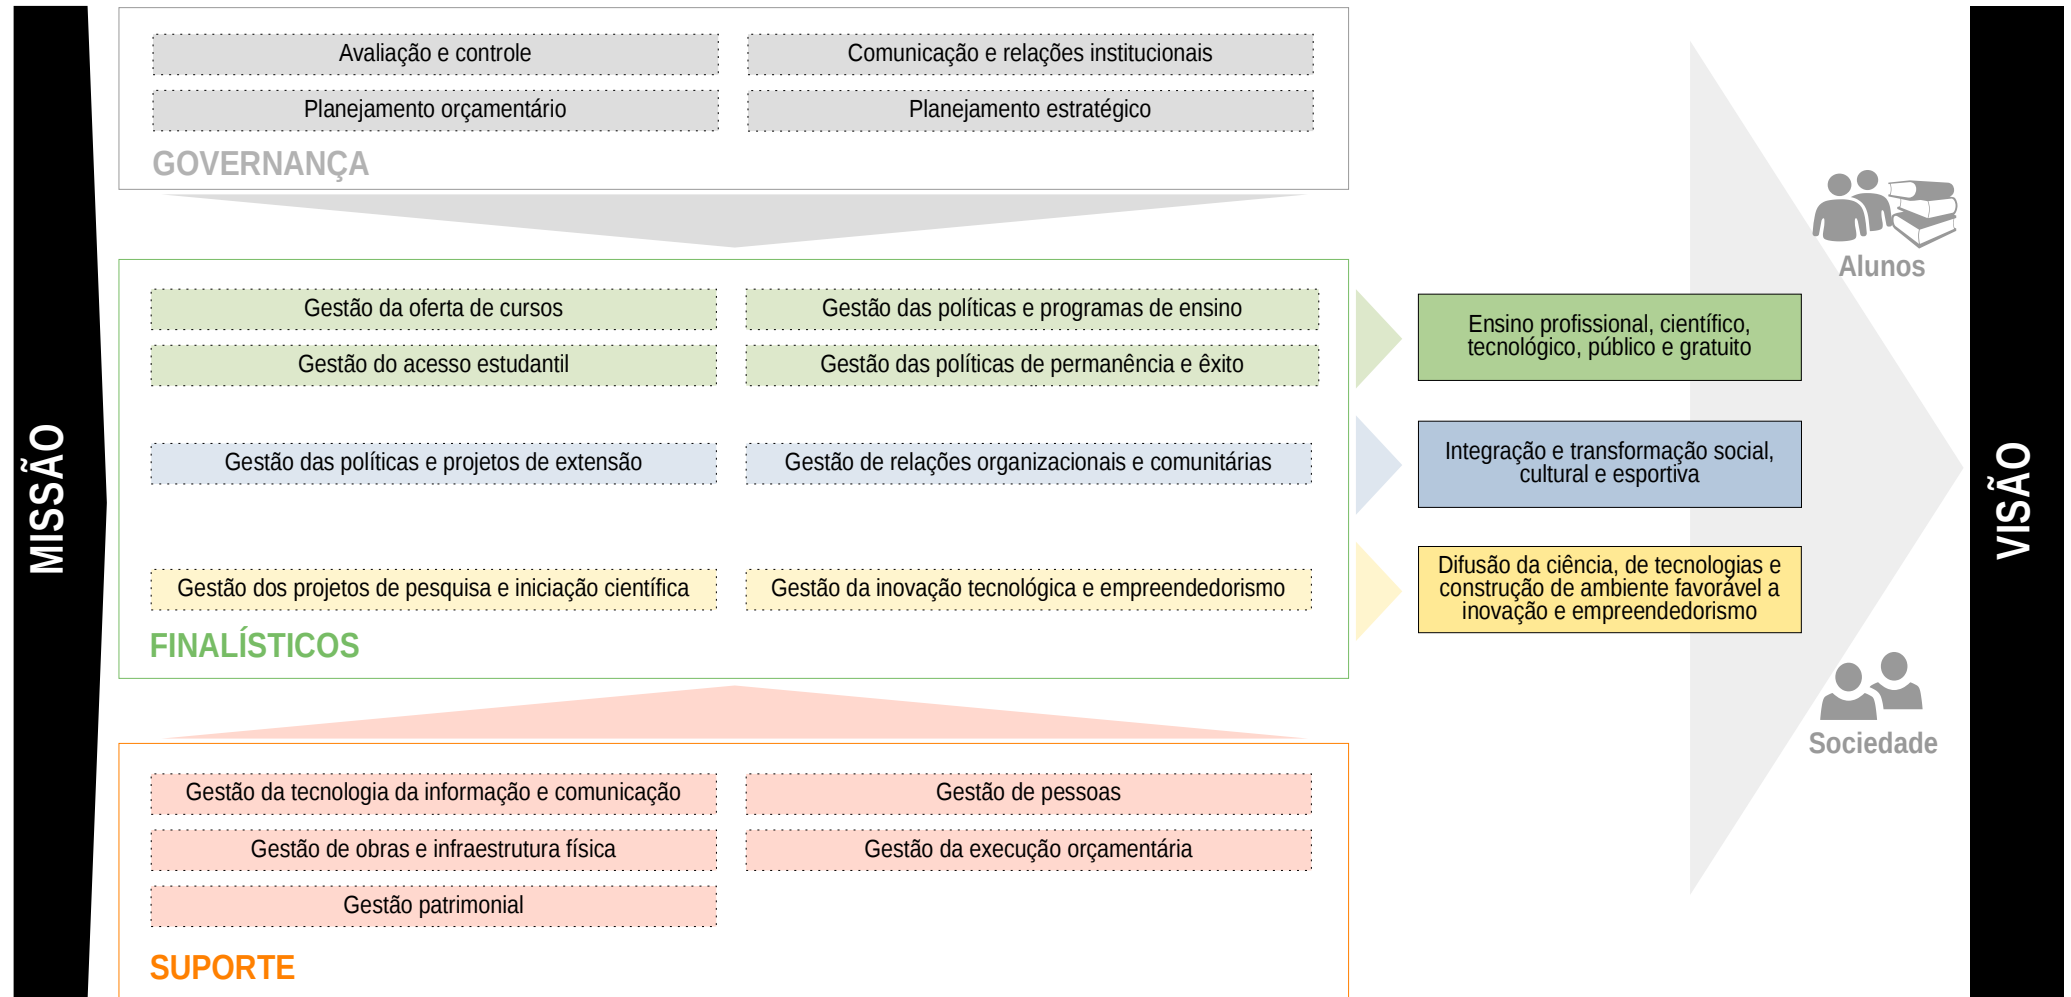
MISSÃO

Avaliação e controle

Comunicação e relações institucionais

Planejamento orçamentário

Planejamento estratégico

GOVERNANÇA

Gestão da oferta de cursos

Gestão das políticas e programas de ensino

Gestão do acesso estudantil

Gestão das políticas de permanência e êxito

Gestão das políticas e projetos de extensão

Gestão de relações organizacionais e comunitárias

Gestão dos projetos de pesquisa e iniciação científica

Gestão da inovação tecnológica e empreendedorismo

FINALÍSTICOS

Gestão da tecnologia da informação e comunicação

Gestão de pessoas

Gestão de obras e infraestrutura física

Gestão da execução orçamentária

Gestão patrimonial

SUPORTE

Alunos

Ensino profissional, científico, tecnológico, público e gratuito

Integração e transformação social, cultural e esportiva

Difusão da ciência, de tecnologias e construção de ambiente favorável a inovação e empreendedorismo

Sociedade

VISÃO